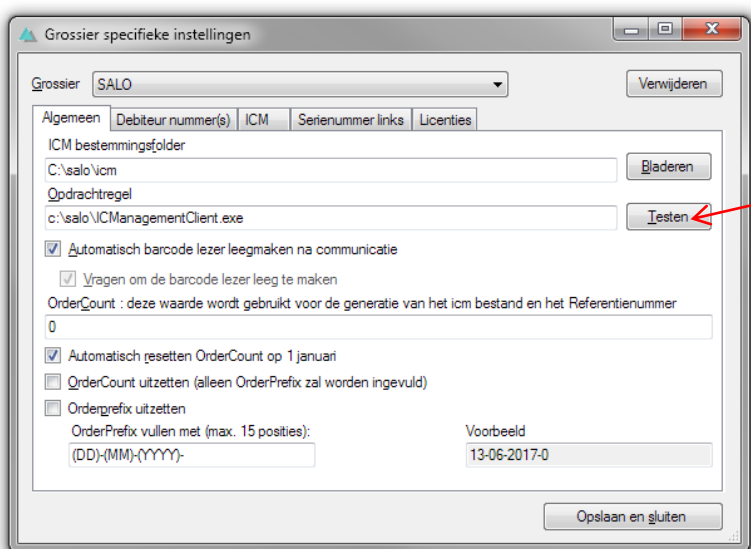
Grossier specifieke instellingen

Grossier SALO

Verwijderen

Algemeen | Debiteur nummer(s) | ICM | Serienummer links | Licenties

ICM bestemmingsfolder
C:\salo\icm
Bladeren

Opdrachtregel
c:\salo\ICManagementClient.exe
Testen

Automatisch barcode lezer leegmaken na communicatie

Vragen om de barcode lezer leeg te maken

OrderCount : deze waarde wordt gebruikt voor de generatie van het icm bestand en het Referentienummer
0

Automatisch resetten OrderCount op 1 januari

OrderCount uitzetten (alleen OrderPrefix zal worden ingevuld)

Orderprefix uitzetten

OrderPrefix vullen met (max. 15 posities):
(DD)-(MM)-(YYYY)-

Voorbeeld
13-06-2017-0

Opslaan en sluiten